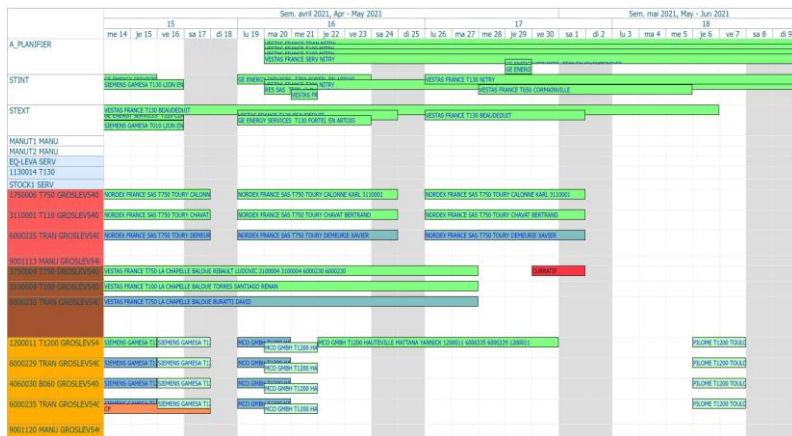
Sem. avril 2021, Apr - May 2021 | Sem. mai 2021, May - Jun 2021

15 | 16 | 17 | 18

me 14 | je 15 | ve 16 | sa 17 | di 18 | lu 19 | ma 20 | me 21 | je 22 | ve 23 | sa 24 | di 25 | lu 26 | ma 27 | me 28 | je 29 | ve 30 | sa 1 | di 2 | lu 3 | ma 4 | me 5 | je 6 | ve 7 | sa 8 | di 9

A_PLANIFIER
VESTAS FRANCE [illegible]
VESTAS FRANCE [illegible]
VESTAS FRANCE SERV NITRY
GE ENERG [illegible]
GE ENERG

STINT
GE ENERGY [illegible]
SIEMENS GAMESA T130 LION EN
GE ENERGY SERVICES T130 PORTEL EN ARTOIS
VESTAS FRANCE T130 NITRY
RES SAS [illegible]
VESTAS FRANCE SERV NITRY
VESTAS FR
VESTAS FRANCE T650 CORMAINVILLE

STEXT
VESTAS FRANCE T130 BEAUDEDUIT
GE ENERGY SERVICES T130 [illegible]
SIEMENS GAMESA T010 LION EN
VESTAS FRANCE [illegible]
GE ENERGY SERVICES T130 PORTEL EN ARTOIS
VESTAS FRANCE T130 BEAUDEDUIT

MANUT1 MANU
MANUT2 MANU
EQ-LEVA SERV
1130014 T130
STOCK1 SERV

1750006 T750 GROSLEV54(
NORDEX FRANCE SAS T750 TOURY CALONN
NORDEX FRANCE SAS T750 TOURY CALONNE KARL 3110001
NORDEX FRANCE SAS T750 TOURY CALONNE KARL 3110001

3110001 T110 GROSLEV54(
NORDEX FRANCE SAS T750 TOURY CHAVAT
NORDEX FRANCE SAS T750 TOURY CHAVAT BERTRAND
NORDEX FRANCE SAS T750 TOURY CHAVAT BERTRAND

6000225 TRAN GROSLEV54(
NORDEX FRANCE SAS T750 TOURY DEMEUR
NORDEX FRANCE SAS T750 TOURY DEMEURIE XAVIER
NORDEX FRANCE SAS T750 TOURY DEMEURIE XAVIER

9001113 MANU GROSLEV54(

3750004 T750 GROSLEV54(
VESTAS FRANCE T750 LA CHAPELLE BALOUE RIBAULT LUDOVIC 3100004 3100004 6000230 6000230
CURATIF

3100003 T100 GROSLEV54(
VESTAS FRANCE T100 LA CHAPELLE BALOUE TORRES SANTIAGO RENAN

6000230 TRAN GROSLEV54(
VESTAS FRANCE T750 LA CHAPELLE BALOUE BURATTI DAVID

1200011 T1200 GROSLEV54
SIEMENS GAMESA T1
SIEMENS GAMESA T1
MCO GMBH
MCO GMBH T1200 HAUTEVILLE MATTANA YANNICK 1200011 6000235 6000229 1200011
PILOME T1200 TOUL

6000229 TRAN GROSLEV54(
SIEMENS GAMESA T1
SIEMENS GAMESA T1
MCO GMBH
MCO GMBH T1200 HA
PILOME T1200 TOUL

4060030 T060 GROSLEV54(
SIEMENS GAMESA T1
SIEMENS GAMESA T1
MCO GMBH
MCO GMBH T1200 HA
PILOME T1200 TOUL

6000235 TRAN GROSLEV54(
SIEMENS GAMESA T1
CP
SIEMENS GAMESA T1
MCO GMBH
MCO GMBH T1200 HA
PILOME T1200 TOUL

9001120 MANU GROSLEV54(